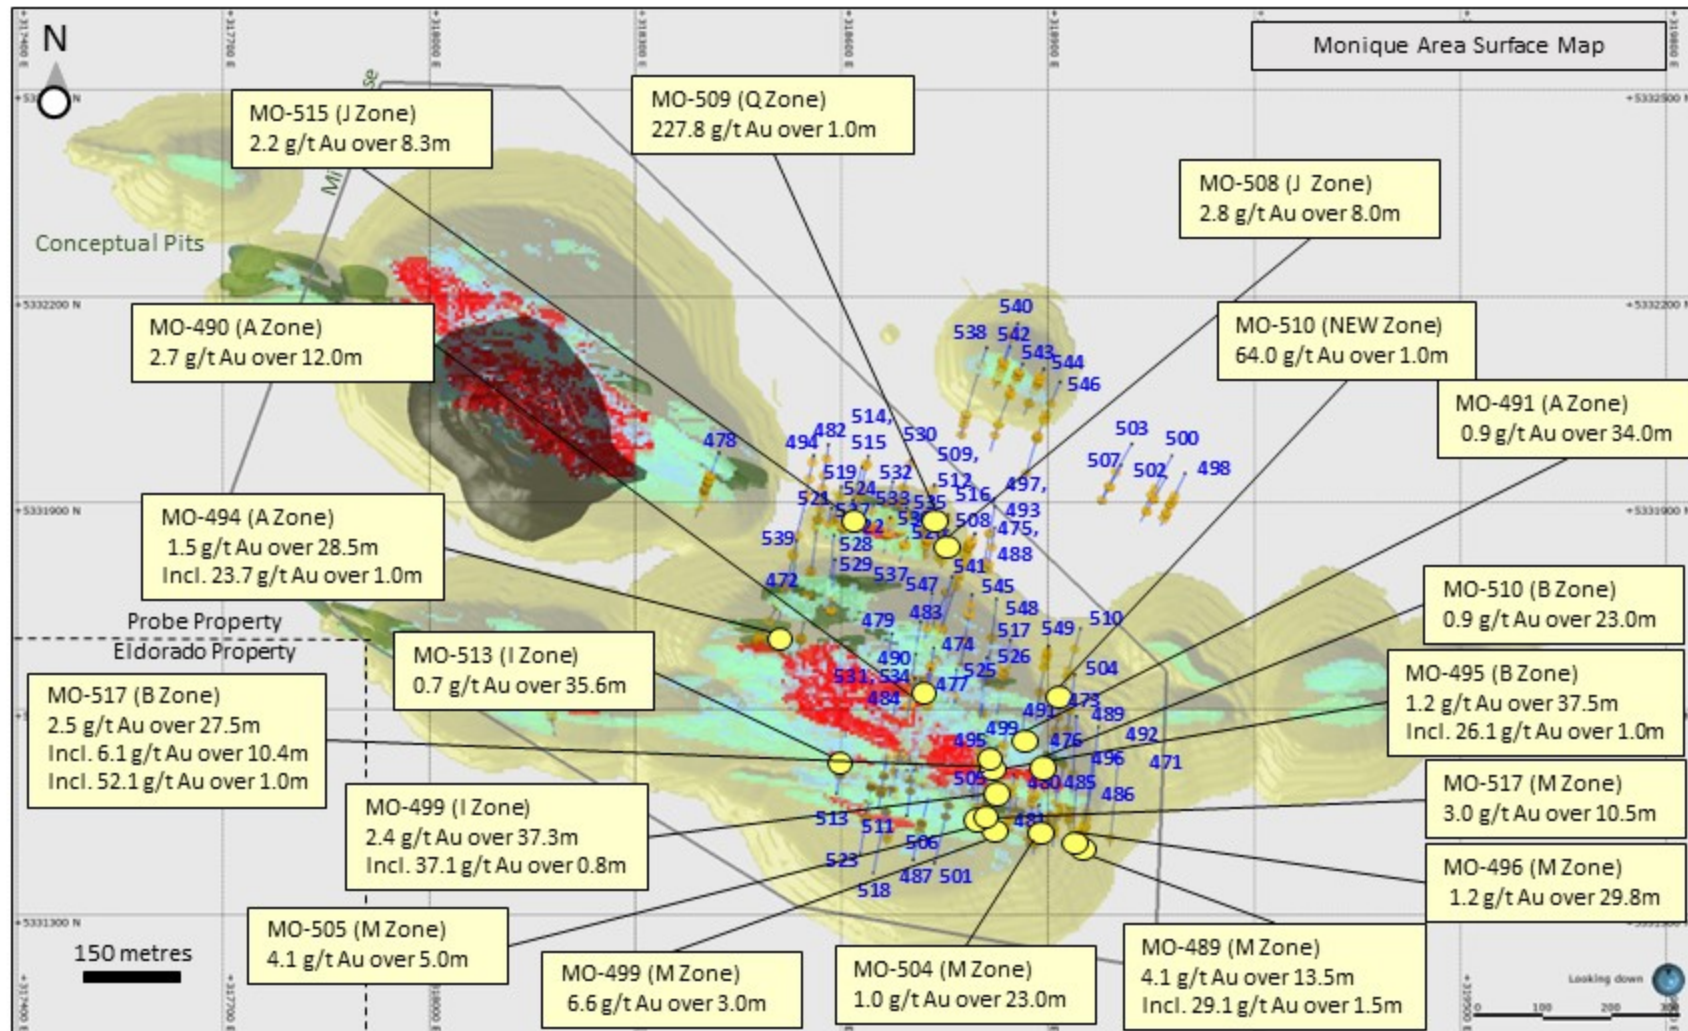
N

Monique Area Surface Map

MO-515 (J Zone)
2.2 g/t Au over 8.3m

MO-509 (Q Zone)
227.8 g/t Au over 1.0m

MO-508 (J Zone)
2.8 g/t Au over 8.0m

Conceptual Pits

MO-490 (A Zone)
2.7 g/t Au over 12.0m

MO-510 (NEW Zone)
64.0 g/t Au over 1.0m

MO-491 (A Zone)
0.9 g/t Au over 34.0m

MO-494 (A Zone)
1.5 g/t Au over 28.5m
Incl. 23.7 g/t Au over 1.0m

MO-510 (B Zone)
0.9 g/t Au over 23.0m

Probe Property
Eldorado Property

MO-513 (I Zone)
0.7 g/t Au over 35.6m

MO-495 (B Zone)
1.2 g/t Au over 37.5m
Incl. 26.1 g/t Au over 1.0m

MO-517 (B Zone)
2.5 g/t Au over 27.5m
Incl. 6.1 g/t Au over 10.4m
Incl. 52.1 g/t Au over 1.0m

MO-499 (I Zone)
2.4 g/t Au over 37.3m
Incl. 37.1 g/t Au over 0.8m

MO-517 (M Zone)
3.0 g/t Au over 10.5m

MO-496 (M Zone)
1.2 g/t Au over 29.8m

150 metres

MO-505 (M Zone)
4.1 g/t Au over 5.0m

MO-499 (M Zone)
6.6 g/t Au over 3.0m

MO-504 (M Zone)
1.0 g/t Au over 23.0m

MO-489 (M Zone)
4.1 g/t Au over 13.5m
Incl. 29.1 g/t Au over 1.5m

540 538 542 543 544 546 503 500 507 502 498 478 494 482 514, 515 530 509, 519 532 512 516 497, 521 524 533 535 493 537 508 475, 539 528 488 529 541 472 537 547 545 483 548 479 517 549 510 474 526 490 525 504 531, 534 477 484 491 473 489 499 476 492 495 496 471 505 480 485 486 513 511 481 506 523 518 487 501

Looking down
0 100 200 300